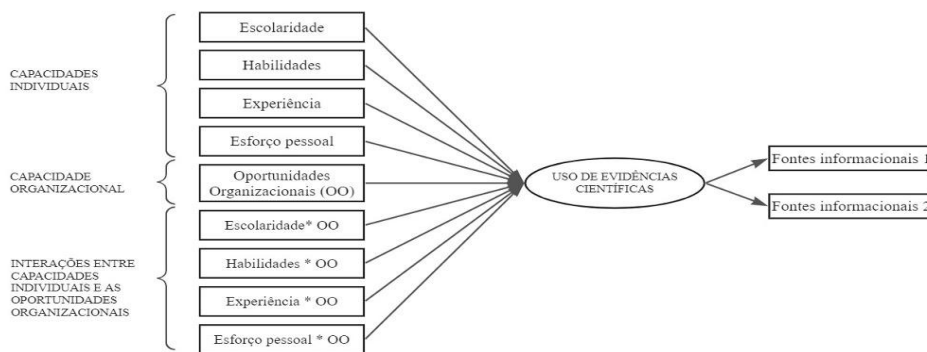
CAPACIDADES INDIVIDUAIS

Escolaridade

Habilidades

Experiência

Esforço pessoal

CAPACIDADE ORGANIZACIONAL

Oportunidades Organizacionais (OO)

INTERAÇÕES ENTRE CAPACIDADES INDIVIDUAIS E AS OPORTUNIDADES ORGANIZACIONAIS

Escolaridade* OO

Habilidades * OO

Experiência * OO

Esforço pessoal * OO

USO DE EVIDÊNCIAS CIENTÍFICAS

Fontes informacionais 1

Fontes informacionais 2